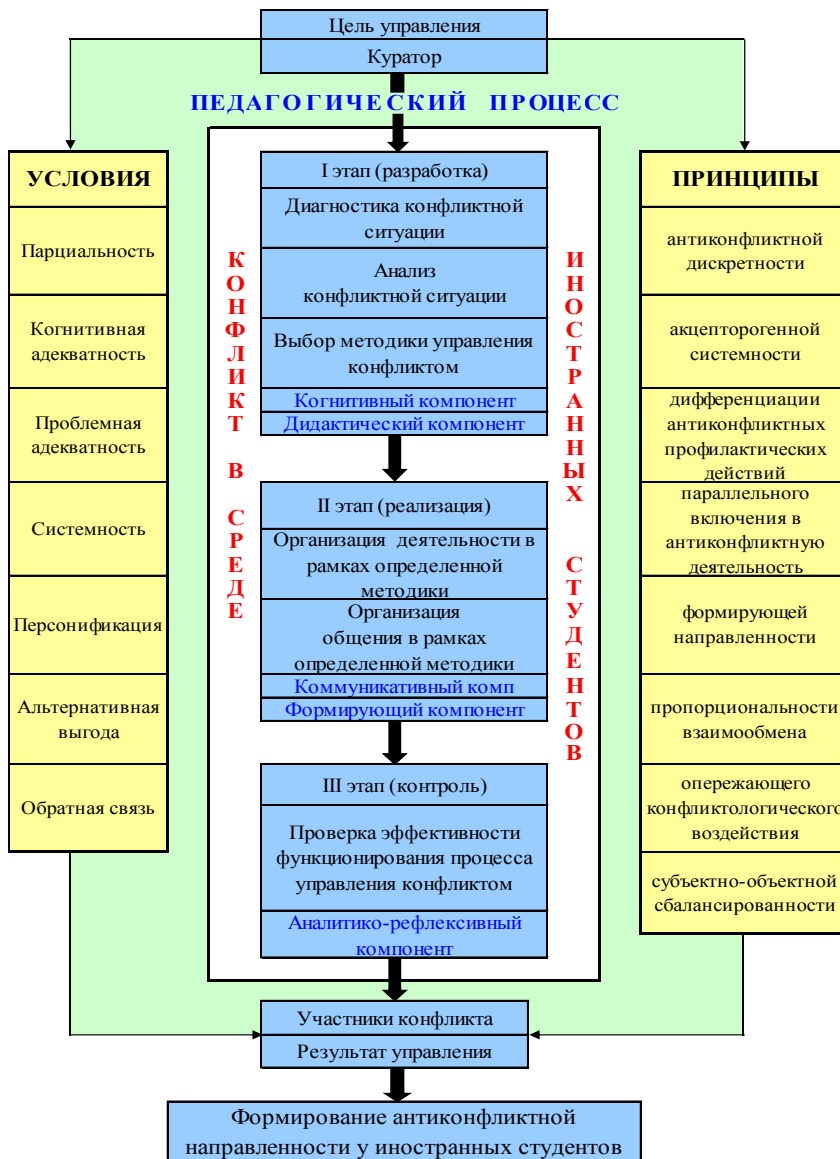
Цель управления
Куратор

ПЕДАГОГИЧЕСКИЙ ПРОЦЕСС

УСЛОВИЯ
Парциальность
Когнитивная адекватность
Проблемная адекватность
Системность
Персонификация
Альтернативная выгода
Обратная связь

КОНФЛИКТ В СРЕДЕ

I этап (разработка)
Диагностика конфликтной ситуации
Анализ конфликтной ситуации
Выбор методики управления конфликтом
Когнитивный компонент
Дидактический компонент

II этап (реализация)
Организация деятельности в рамках определенной методики
Организация общения в рамках определенной методики
Коммуникативный комп
Формирующий компонент

III этап (контроль)
Проверка эффективности функционирования процесса управления конфликтом
Аналитико-рефлексивный компонент

ИНОСТРАННЫХ СТУДЕНТОВ

ПРИНЦИПЫ
антиконфликтной дискретности
акцепторогенной системности
дифференциации антиконфликтных профилактических действий
параллельного включения в антиконфликтную деятельность
формирующей направленности
пропорциональности взаимообмена
опережающего конфликтологического воздействия
субъектно-объектной сбалансированности

Участники конфликта
Результат управления

Формирование антиконфликтной направленности у иностранных студентов